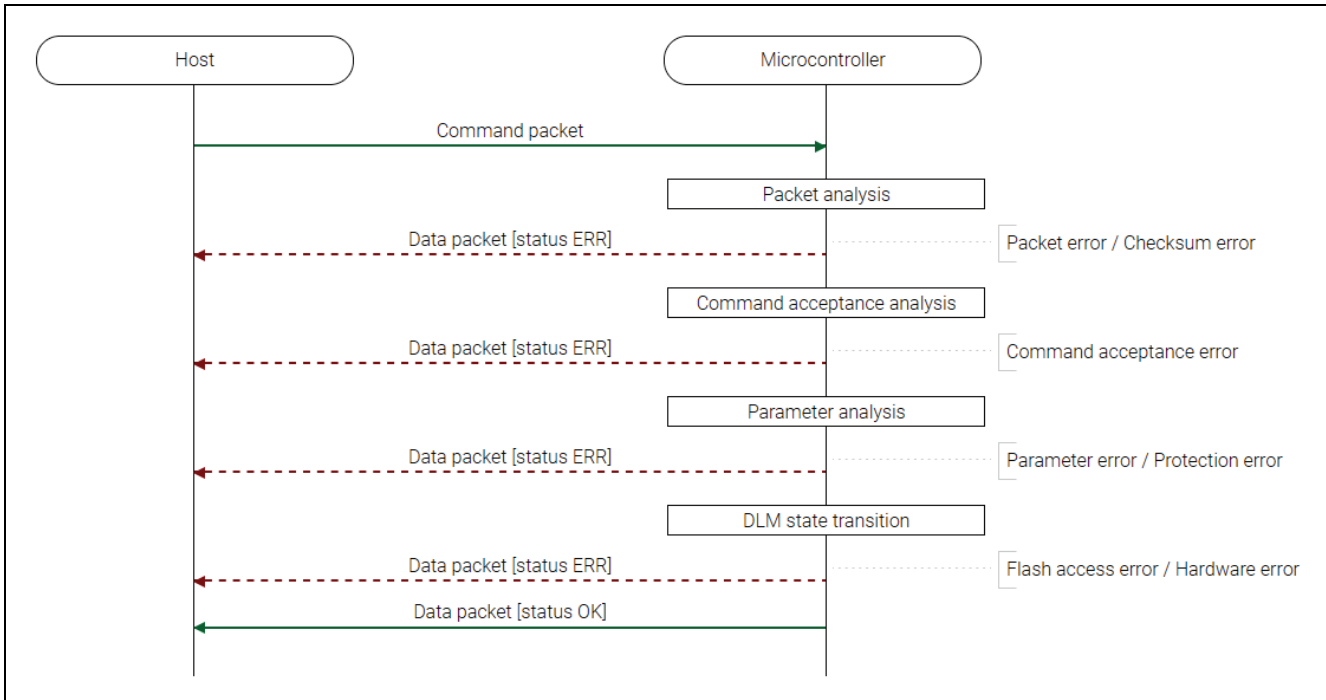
Host

Microcontroller

Command packet

Packet analysis

Data packet [status ERR]

Packet error / Checksum error

Command acceptance analysis

Data packet [status ERR]

Command acceptance error

Parameter analysis

Data packet [status ERR]

Parameter error / Protection error

DLM state transition

Data packet [status ERR]

Flash access error / Hardware error

Data packet [status OK]